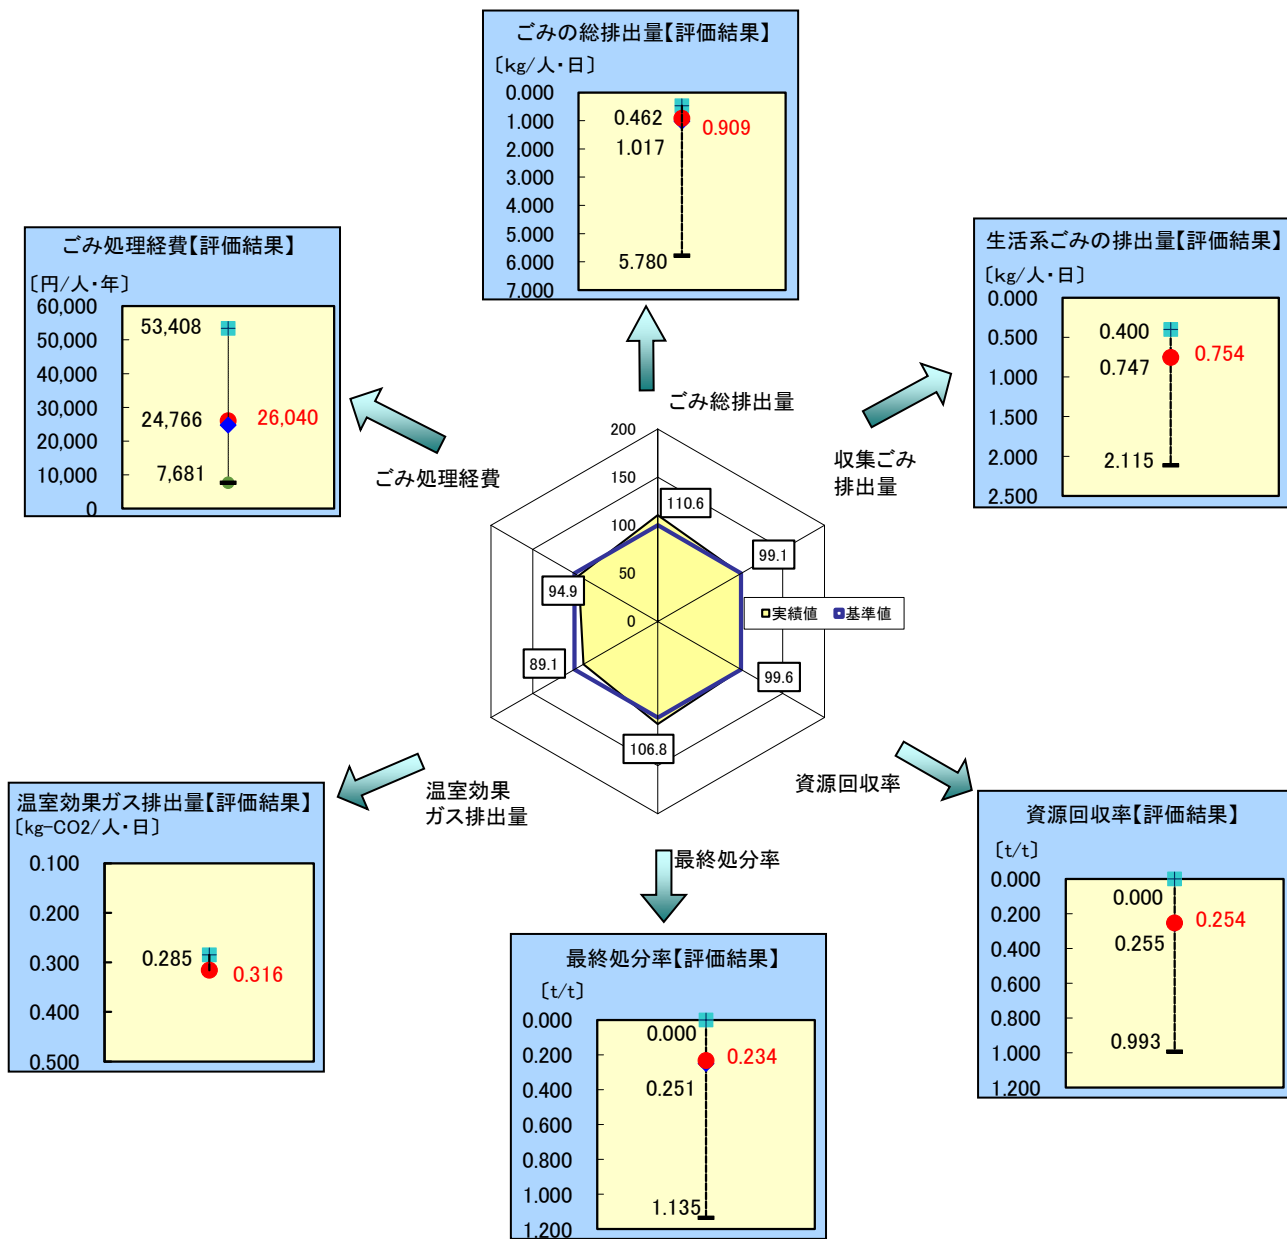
ごみの総排出量【評価結果】
〔kg/人・日〕
0.000
1.000
2.000
3.000
4.000
5.000
6.000
7.000
0.462
0.909
1.017
5.780

生活系ごみの排出量【評価結果】
〔kg/人・日〕
0.000
0.500
1.000
1.500
2.000
2.500
0.400
0.754
0.747
2.115

ごみ処理経費【評価結果】
〔円/人・年〕
60,000
50,000
40,000
30,000
20,000
10,000
0
53,408
24,766
26,040
7,681

ごみ総排出量
収集ごみ排出量
ごみ処理経費
資源回収率
最終処分率
温室効果ガス排出量

200
150
100
50
0
110.6
99.1
99.6
106.8
89.1
94.9
実績値
基準値

温室効果ガス排出量【評価結果】
〔kg-CO2/人・日〕
0.100
0.200
0.300
0.400
0.500
0.285
0.316

最終処分率【評価結果】
〔t/t〕
0.000
0.200
0.400
0.600
0.800
1.000
1.200
0.000
0.234
0.251
1.135

資源回収率【評価結果】
〔t/t〕
0.000
0.200
0.400
0.600
0.800
1.000
1.200
0.000
0.254
0.255
0.993